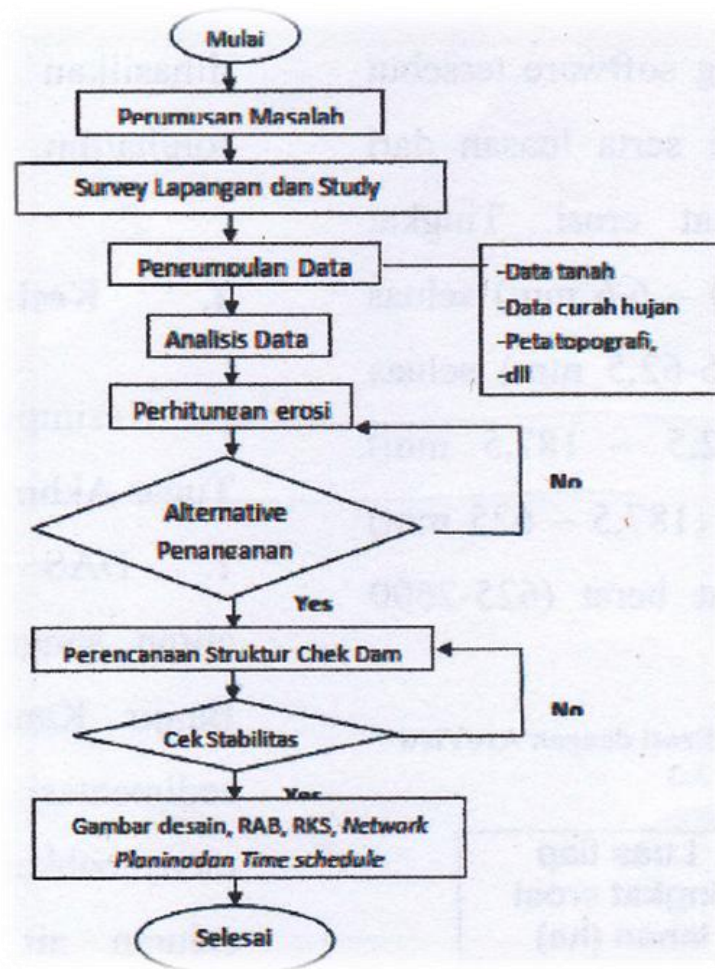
Mulai

Perumusan Masalah

Survey Lapangan dan Study

Pengumpulan Data

-Data tanah
-Data curah hujan
-Peta topografi,
-dll

Analisis Data

Perhitungan erosi

No

Alternative Penanganan

Yes

Perencanaan Struktur Chek Dam

No

Cek Stabilitas

Yes

Gambar desain, RAB, RKS, Network Planinodan Time schedule

Selesai